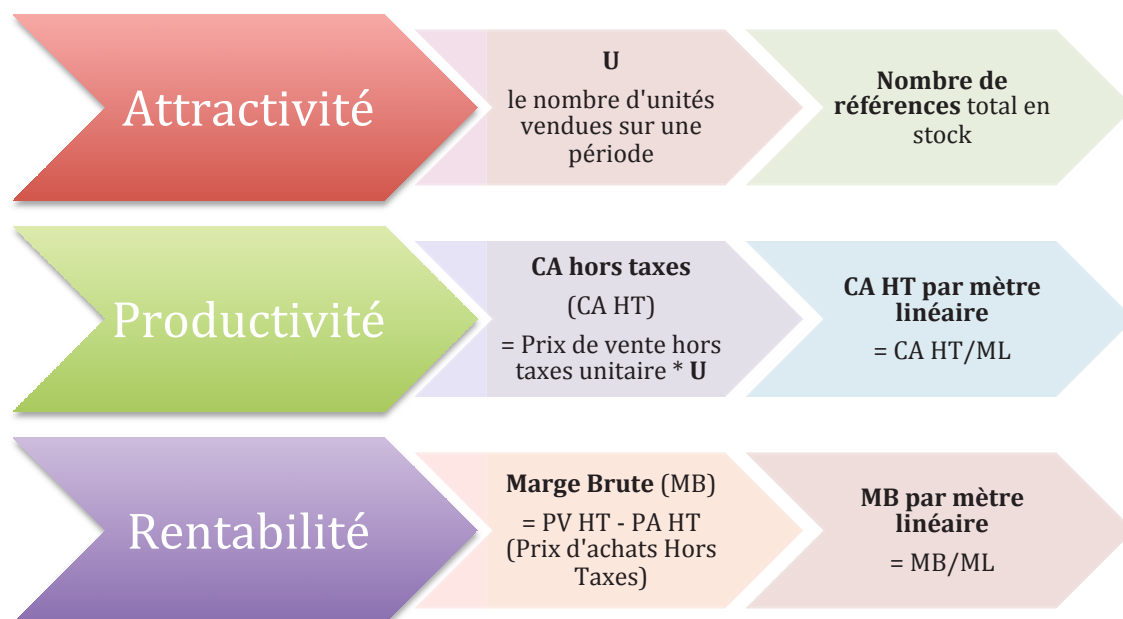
Attractivité

U
le nombre d'unités vendues sur une période

Nombre de références total en stock

Productivité

CA hors taxes
(CA HT)
= Prix de vente hors taxes unitaire * U

CA HT par mètre linéaire
= CA HT/ML

Rentabilité

Marge Brute (MB)
= PV HT - PA HT
(Prix d'achats Hors Taxes)

MB par mètre linéaire
= MB/ML